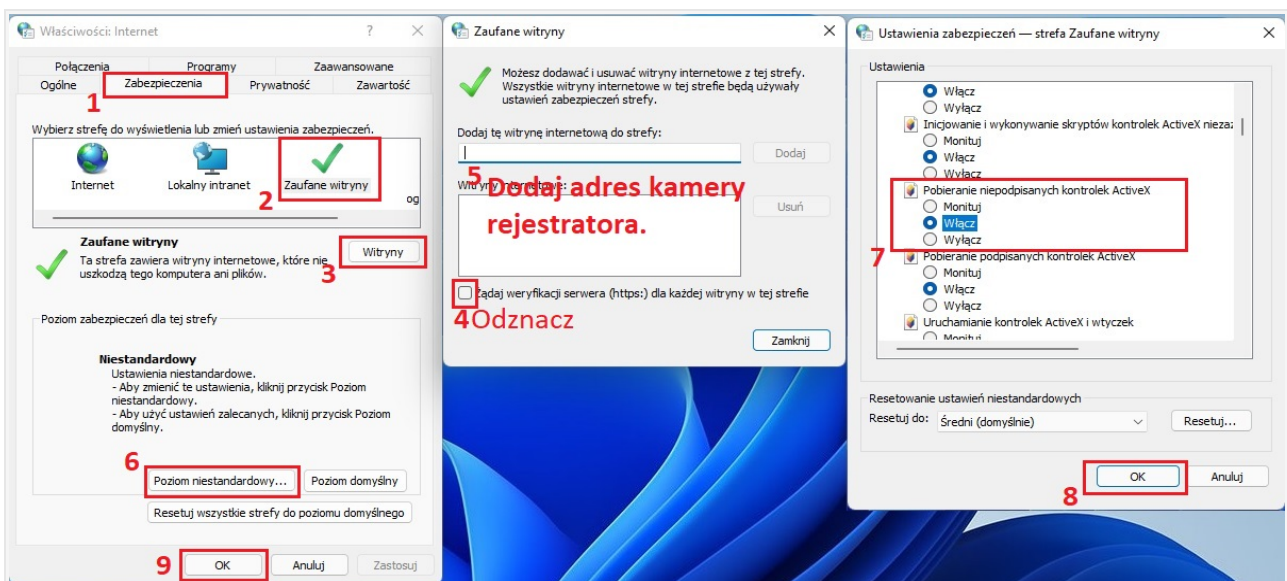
Właściwości: Internet ? ×

Połączenia
Programy
Zaawansowane
Ogólne
Zabezpieczenia
Prywatność
Zawartość

1

Wybierz strefę do wyświetlenia lub zmień ustawienia zabezpieczeń.

Internet
Lokalny intranet
Zaufane witryny
og

2

Zaufane witryny
Ta strefa zawiera witryny internetowe, które nie uszkodzą tego komputera ani plików.

Witryny

3

Poziom zabezpieczeń dla tej strefy

Niestandardowy
Ustawienia niestandardowe.
- Aby zmienić te ustawienia, kliknij przycisk Poziom niestandardowy.
- Aby użyć ustawień zalecanych, kliknij przycisk Poziom domyślny.

6

Poziom niestandardowy...
Poziom domyślny

Resetuj wszystkie strefy do poziomu domyślnego

9

OK
Anuluj
Zastosuj

Zaufane witryny ×

Możesz dodawać i usuwać witryny internetowe z tej strefy. Wszystkie witryny internetowe w tej strefie będą używały ustawień zabezpieczeń strefy.

Dodaj tę witrynę internetową do strefy:

Dodaj

5

Witryny internetowe:

Dodaj adres kamery rejestratora.

Usuń

Żądaj weryfikacji serwera (https:) dla każdej witryny w tej strefie

4Odznacz

Zamknij

Ustawienia zabezpieczeń — strefa Zaufane witryny ×

Ustawienia

Włącz
Wyłącz
Inicjowanie i wykonywanie skryptów kontrolek ActiveX nieza:
Monituj
Włącz
Wyłącz
Pobieranie niepodpisanych kontrolek ActiveX
Monituj
Włącz
Wyłącz

7

Pobieranie podpisanych kontrolek ActiveX
Monituj
Włącz
Wyłącz
Uruchamianie kontrolek ActiveX i wtyczek
Monituj

Resetowanie ustawień niestandardowych
Resetuj do:
Średni (domyślnie)
Resetuj...

OK
Anuluj

8